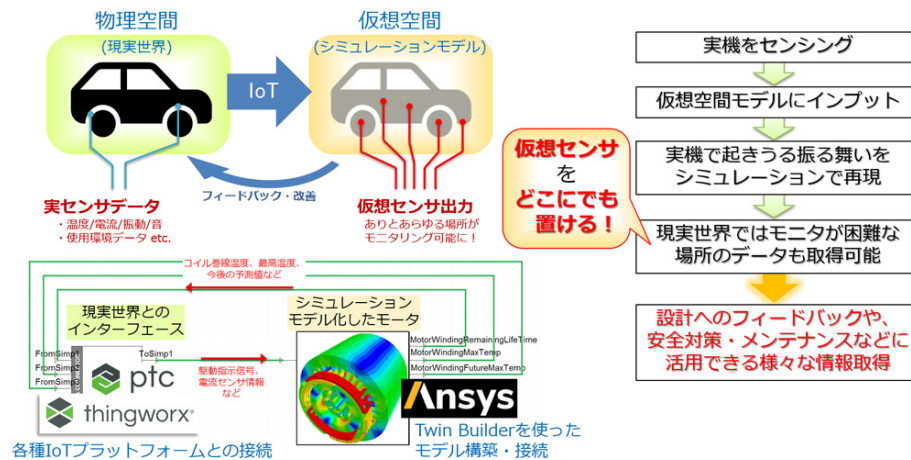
物理空間
(現実世界)

IoT

仮想空間
(シミュレーションモデル)

フィードバック・改善

実センサデータ
・温度/電流/振動/音
・使用環境データ etc.

仮想センサ出力
ありとあらゆる場所が
モニタリング可能に!

コイル巻線温度、最高温度、
今後の予測値など

現実世界との
インターフェース

シミュレーション
モデル化したモータ

FromSimp1
FromSimp2
FromSimp3

ToSimp1

駆動指示信号、
電流センサ情報
など

MotorWindingRemainingLifeTime
MotorWindingMaxTemp
MotorWindingFutureMaxTemp

ptc

thingworx

Ansys

各種IoTプラットフォームとの接続

Twin Builderを使った
モデル構築・接続

実機をセンシング

仮想空間モデルにインプット

実機で起きうる振る舞いを
シミュレーションで再現

現実世界ではモニタが困難な
場所のデータも取得可能

仮想センサ
を
どこにでも
置ける!

設計へのフィードバックや、
安全対策・メンテナンスなどに
活用できる様々な情報取得